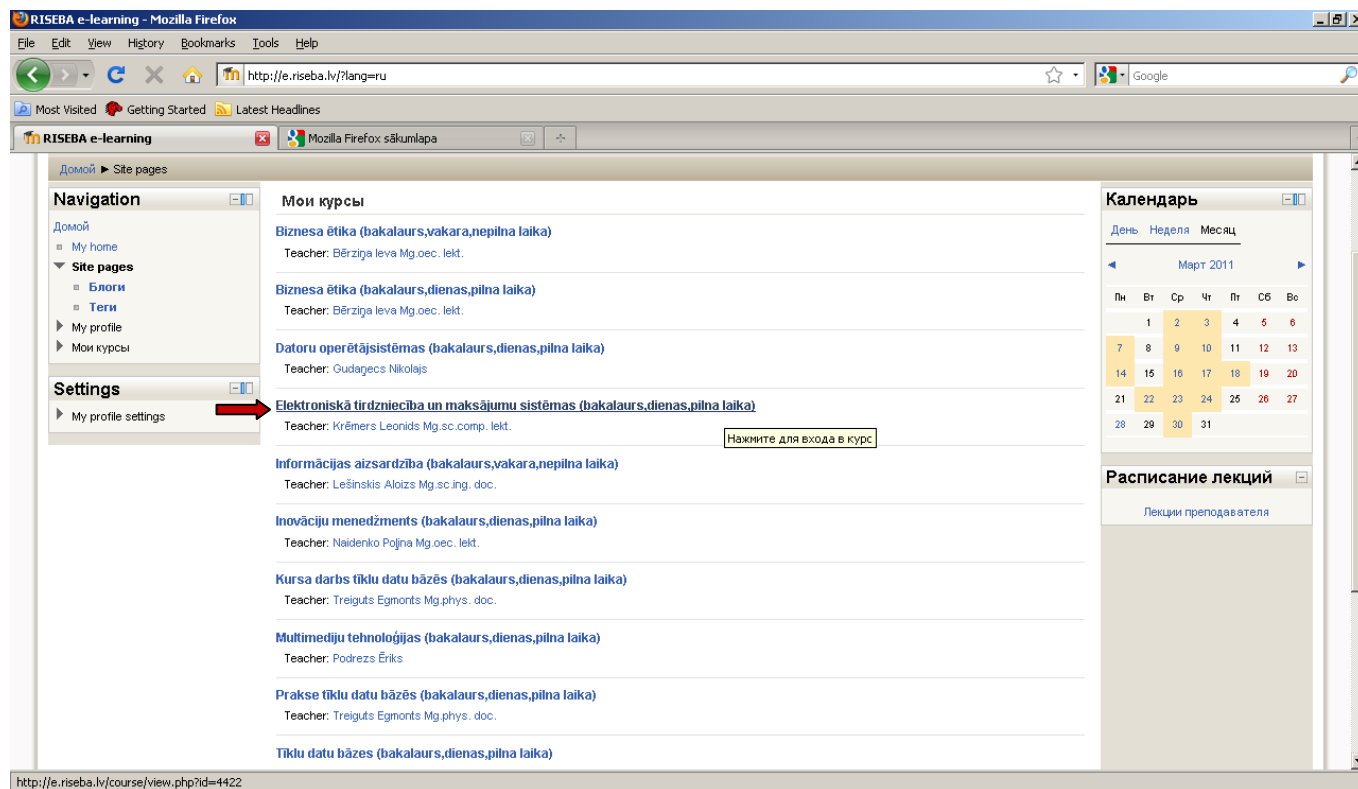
RISEBA e-learning - Mozilla Firefox

File Edit View History Bookmarks Tools Help

http://e.riseba.lv/?lang=ru

Google

Most Visited Getting Started Latest Headlines

RISEBA e-learning

Mozilla Firefox sākumlapa

Домой ► Site pages

Navigation

Домой
My home
Site pages
Блоги
Теги
My profile
Мои курсы

Settings

My profile settings

Мои курсы

Biznesa ētika (bakalaurs,vakara,nepilna laika)
Teacher: Bērziņa Ieva Mg.oec. lekt.

Biznesa ētika (bakalaurs,dienas,pilna laika)
Teacher: Bērziņa Ieva Mg.oec. lekt.

Datoru operētājsistēmas (bakalaurs,dienas,pilna laika)
Teacher: Gudagecs Nikolajs

Elektroniskā tirdzniecība un maksājumu sistēmas (bakalaurs,dienas,pilna laika)
Teacher: Krēmers Leonids Mg.sc.comp. lekt.

Нажмите для входа в курс

Informācijas aizsardzība (bakalaurs,vakara,nepilna laika)
Teacher: Lešinskis Aloizs Mg.sc.ing. doc.

Inovāciju menedžments (bakalaurs,dienas,pilna laika)
Teacher: Naidenko Poļina Mg.oec. lekt.

Kursa darbs tīklu datu bāzēs (bakalaurs,dienas,pilna laika)
Teacher: Treiguts Egmonts Mg.phys. doc.

Multimediju tehnoloģijas (bakalaurs,dienas,pilna laika)
Teacher: Podrezs Ēriks

Prakse tīklu datu bāzēs (bakalaurs,dienas,pilna laika)
Teacher: Treiguts Egmonts Mg.phys. doc.

Tīklu datu bāzes (bakalaurs,dienas,pilna laika)

Календарь

День Неделя Месяц

◄ Март 2011 ►

| Пн | Вт | Ср | Чт | Пт | Сб | Вс |
|---|---|---|---|---|---|---|
| | 1 | 2 | 3 | 4 | 5 | 6 |
| 7 | 8 | 9 | 10 | 11 | 12 | 13 |
| 14 | 15 | 16 | 17 | 18 | 19 | 20 |
| 21 | 22 | 23 | 24 | 25 | 26 | 27 |
| 28 | 29 | 30 | 31 | | | |

Расписание лекций

Лекции преподавателя

http://e.riseba.lv/course/view.php?id=4422